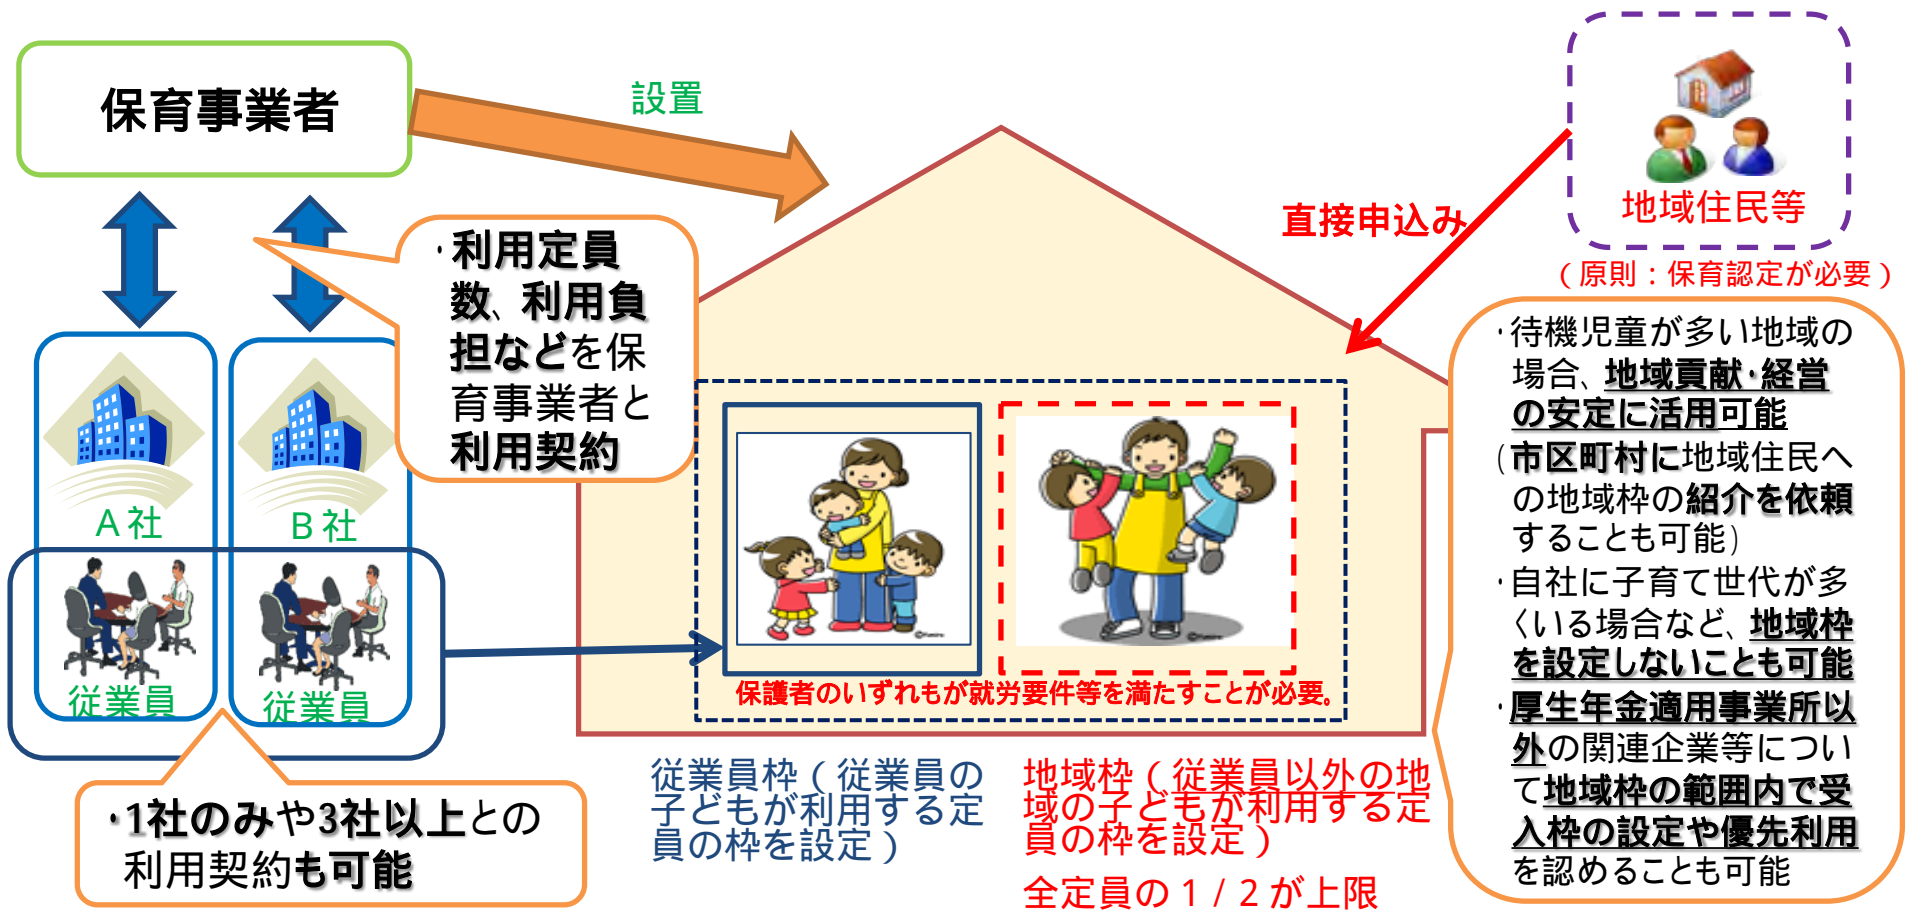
保育事業者

設置

地域住民等

直接申込み

（原則：保育認定が必要）

・利用定員数、利用負担などを保育事業者と利用契約

A社

B社

従業員

従業員

・待機児童が多い地域の場合、地域貢献・経営の安定に活用可能
（市区町村に地域住民への地域枠の紹介を依頼することも可能）
・自社に子育て世代が多くいる場合など、地域枠を設定しないことも可能
・厚生年金適用事業所以外の関連企業等について地域枠の範囲内で受入枠の設定や優先利用を認めることも可能

保護者のいずれもが就労要件等を満たすことが必要。

・1社のみや3社以上との利用契約も可能

従業員枠（従業員の子どもが利用する定員の枠を設定）

地域枠（従業員以外の地域の子どもが利用する定員の枠を設定）

全定員の１／２が上限